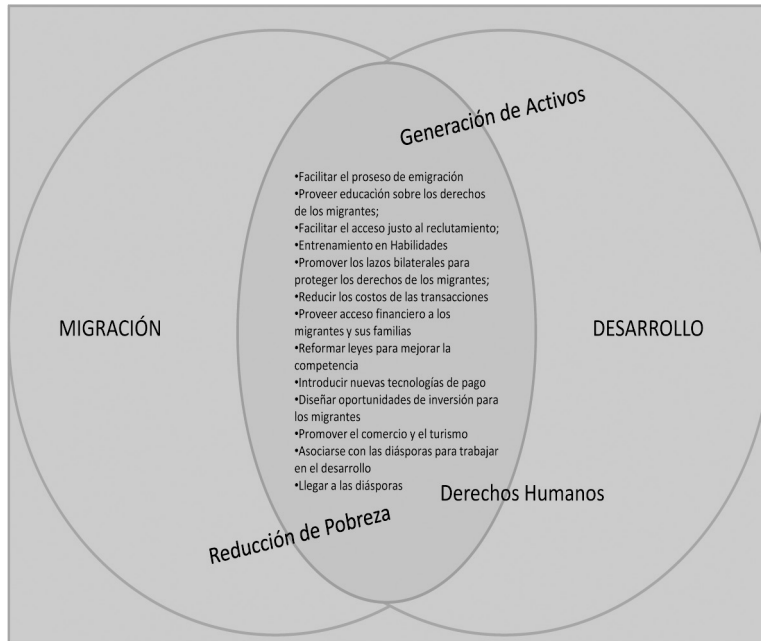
Generación de Activos

•Facilitar el proseso de emigración
•Proveer educación sobre los derechos de los migrantes;
•Facilitar el acceso justo al reclutamiento;
•Entrenamiento en Habilidades
•Promover los lazos bilaterales para proteger los derechos de los migrantes;
•Reducir los costos de las transacciones
•Proveer acceso financiero a los migrantes y sus familias
•Reformar leyes para mejorar la competencia
•Introducir nuevas tecnologías de pago
•Diseñar oportunidades de inversión para los migrantes
•Promover el comercio y el turismo
•Asociarse con las diásporas para trabajar en el desarrollo
•Llegar a las diásporas

MIGRACIÓN

DESARROLLO

Derechos Humanos

Reducción de Pobreza